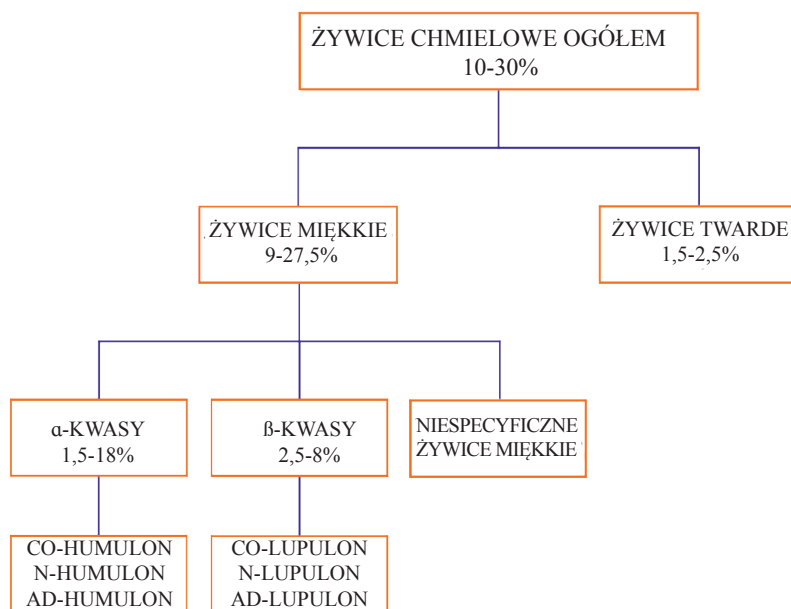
ŻYWICE CHMIELOWE OGÓŁEM
10-30%

ŻYWICE MIĘKKIE
9-27,5%

ŻYWICE TWARDE
1,5-2,5%

α-KWASY
1,5-18%

ß-KWASY
2,5-8%

NIESPECYFICZNE
ŻYWICE MIĘKKIE

CO-HUMULON
N-HUMULON
AD-HUMULON

CO-LUPULON
N-LUPULON
AD-LUPULON